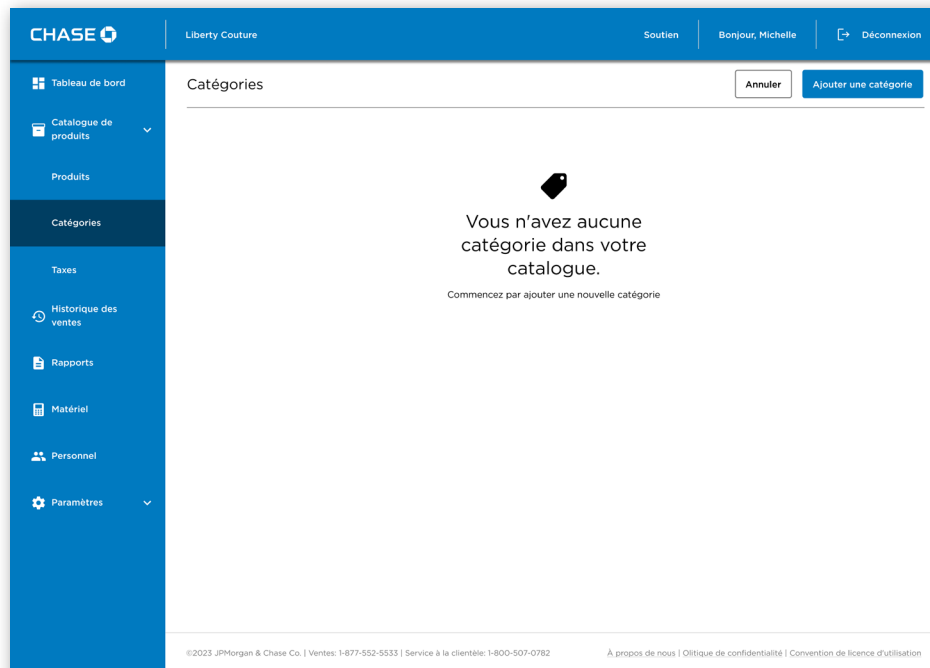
CHASE

Liberty Couture

Soutien

Bonjour, Michelle

Déconnexion

Tableau de bord

Catalogue de produits

Produits

Catégories

Taxes

Historique des ventes

Rapports

Matériel

Personnel

Paramètres

Catégories

Annuler

Ajouter une catégorie

Vous n'avez aucune catégorie dans votre catalogue.

Commencez par ajouter une nouvelle catégorie

©2023 JPMorgan & Chase Co. | Ventes: 1-877-552-5533 | Service à la clientèle: 1-800-507-0782

À propos de nous | Olitique de confidentialité | Convention de licence d'utilisation